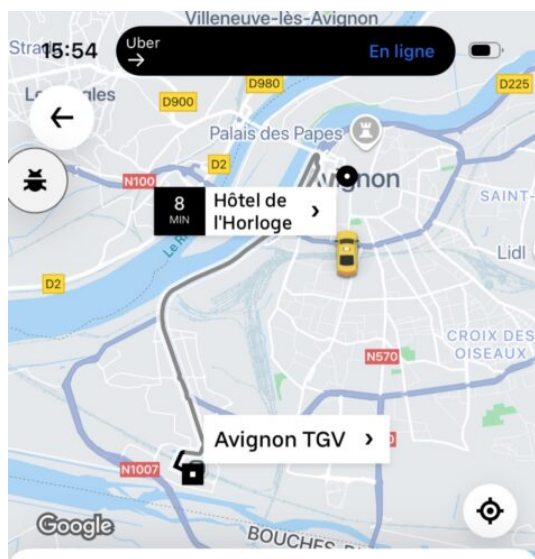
Villeneuve-lès-Avignon
Stra 15:54
Uber
En ligne
D980
D225
Le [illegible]gles
D900
Palais des Papes
D2
N100
Avignon
SAINT-
8 MIN
Hôtel de l'Horloge
Lidl
Le R
D2
CROIX DES OISEAUX
N570
Avignon TGV
N1007
Google
BOUCHES-D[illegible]